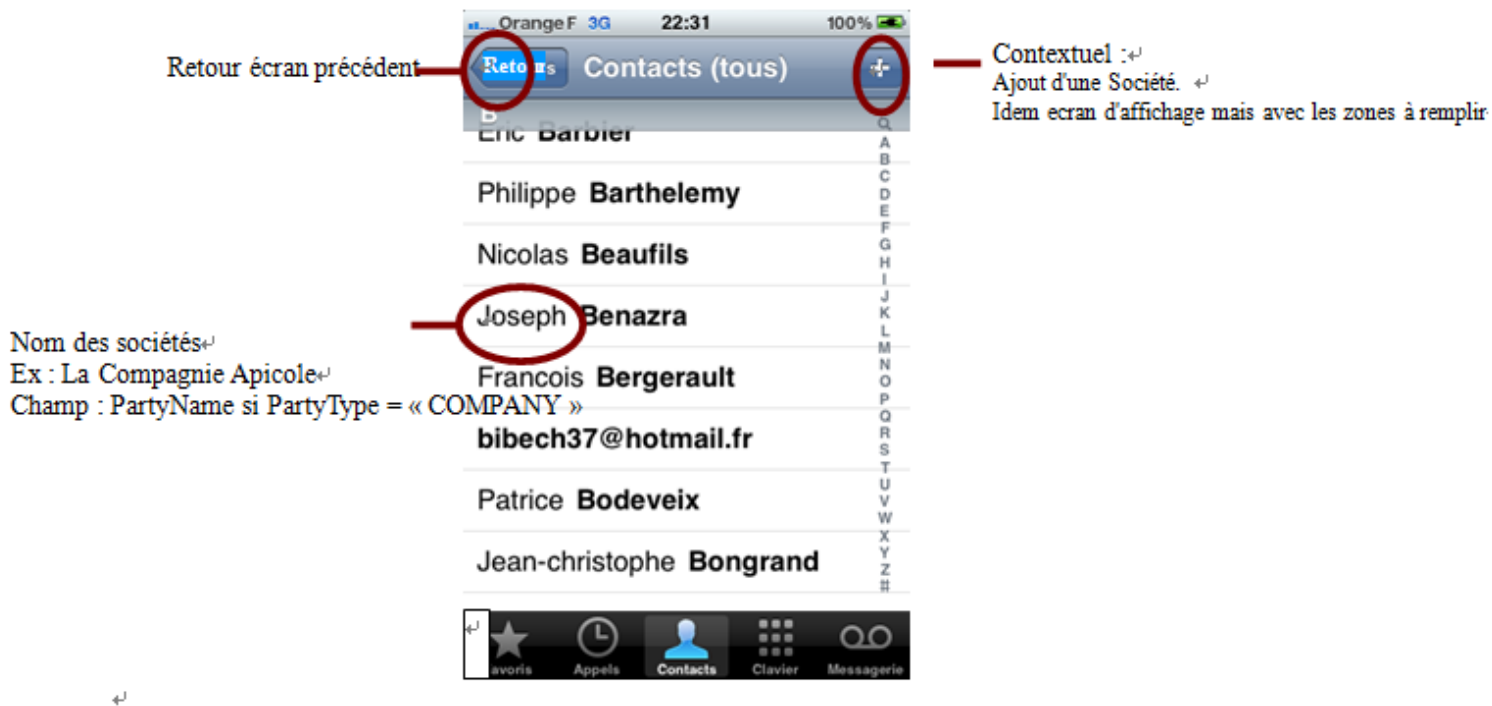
Orange F 3G 22:31 100%

Retour écran précédent

Retour Contacts (tous) +

Contextuel :
Ajout d'une Société.
Idem ecran d'affichage mais avec les zones à remplir

B
Eric Barbier
Philippe Barthelemy
Nicolas Beaufils
Joseph Benazra
Francois Bergerault
bibech37@hotmail.fr
Patrice Bodeveix
Jean-christophe Bongrand

Q A B C D E F G H I J K L M N O P Q R S T U V W X Y Z #

Nom des sociétés
Ex : La Compagnie Apicole
Champ : PartyName si PartyType = « COMPANY »

avoris Appels Contacts Clavier Messagerie